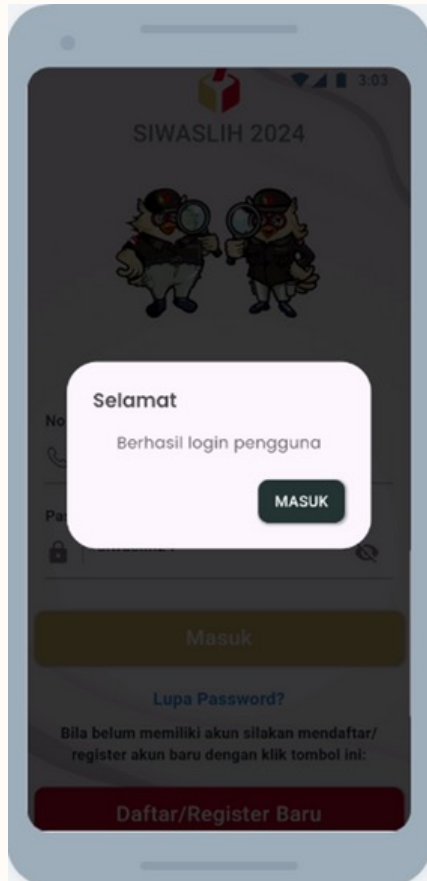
3:03

SIWASLIH 2024

No

Pa

Selamat

Berhasil login pengguna

MASUK

Masuk

Lupa Password?

Bila belum memiliki akun silakan mendaftar/ register akun baru dengan klik tombol ini:

Daftar/Register Baru